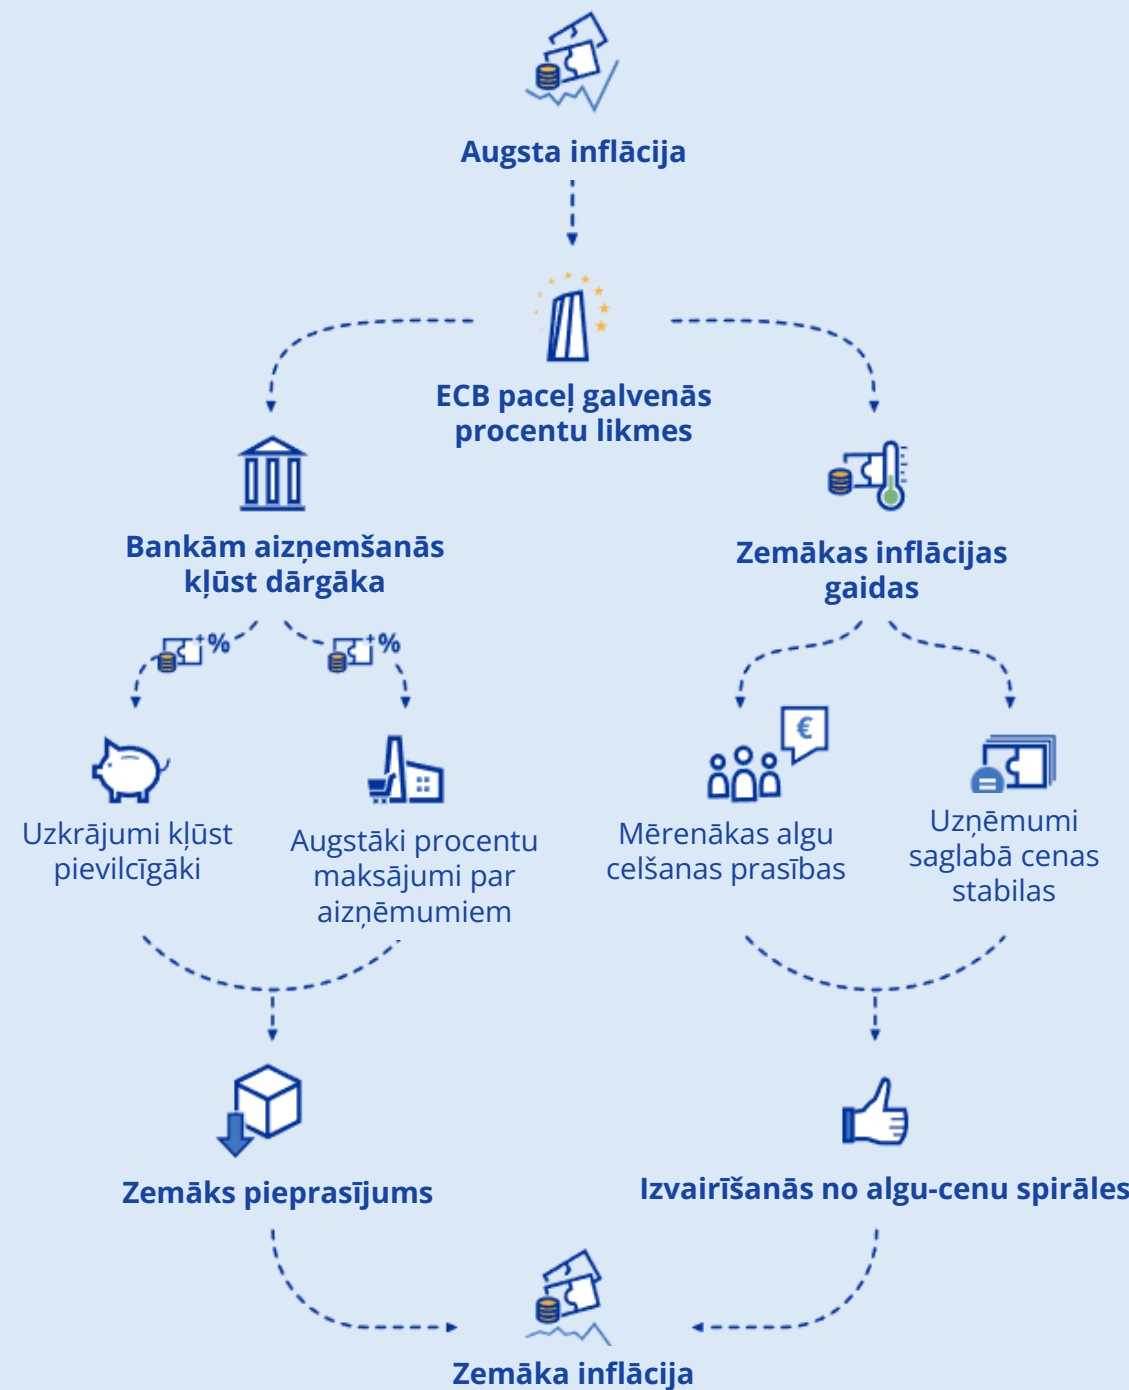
Augsta inflācija

ECB paceļ galvenās procentu likmes

Bankām aizņemšanās kļūst dārgāka

Zemākas inflācijas gaidas

Uzkrājumi kļūst pievilcīgāki

Augstāki procentu maksājumi par aizņēmumiem

Mērenākas algu celšanas prasības

Uzņēmumi saglabā cenas stabilas

Zemāks pieprasījums

Izvairīšanās no algu-cenu spirāles

Zemāka inflācija